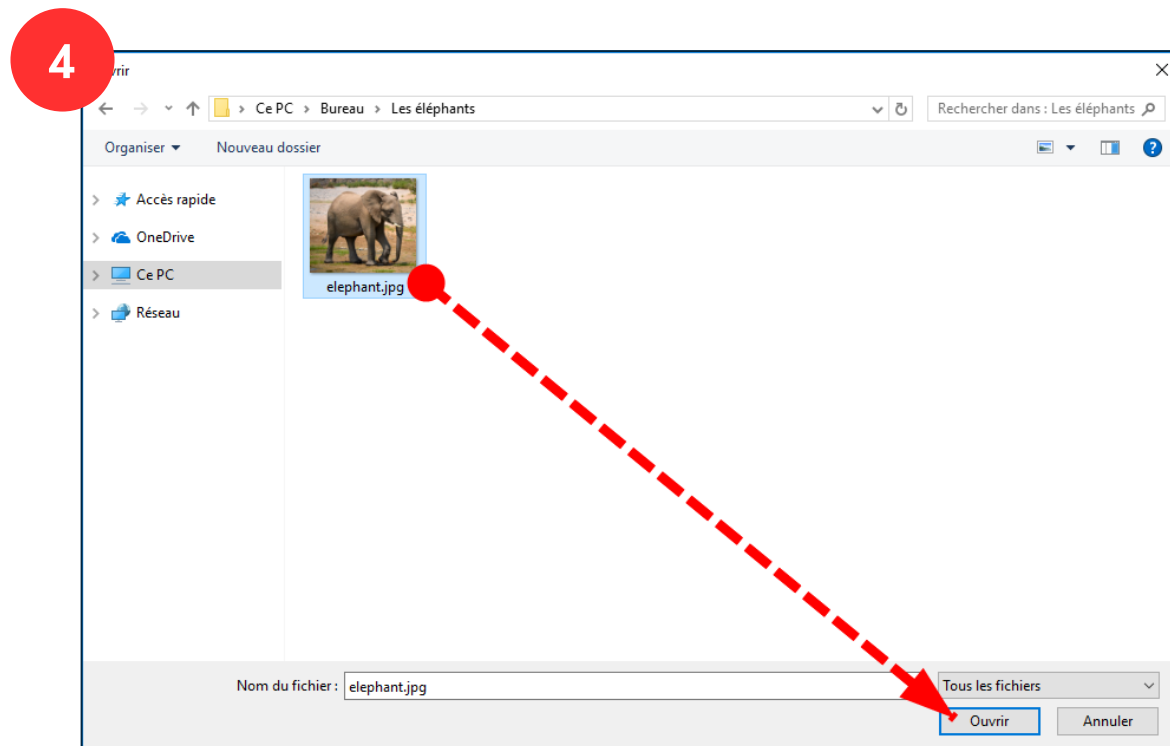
4

vrir

Ce PC > Bureau > Les éléphants

Rechercher dans : Les éléphants

Organiser ▾ Nouveau dossier

Accès rapide
OneDrive
Ce PC
Réseau

elephant.jpg

Nom du fichier : elephant.jpg

Tous les fichiers

Ouvrir Annuler